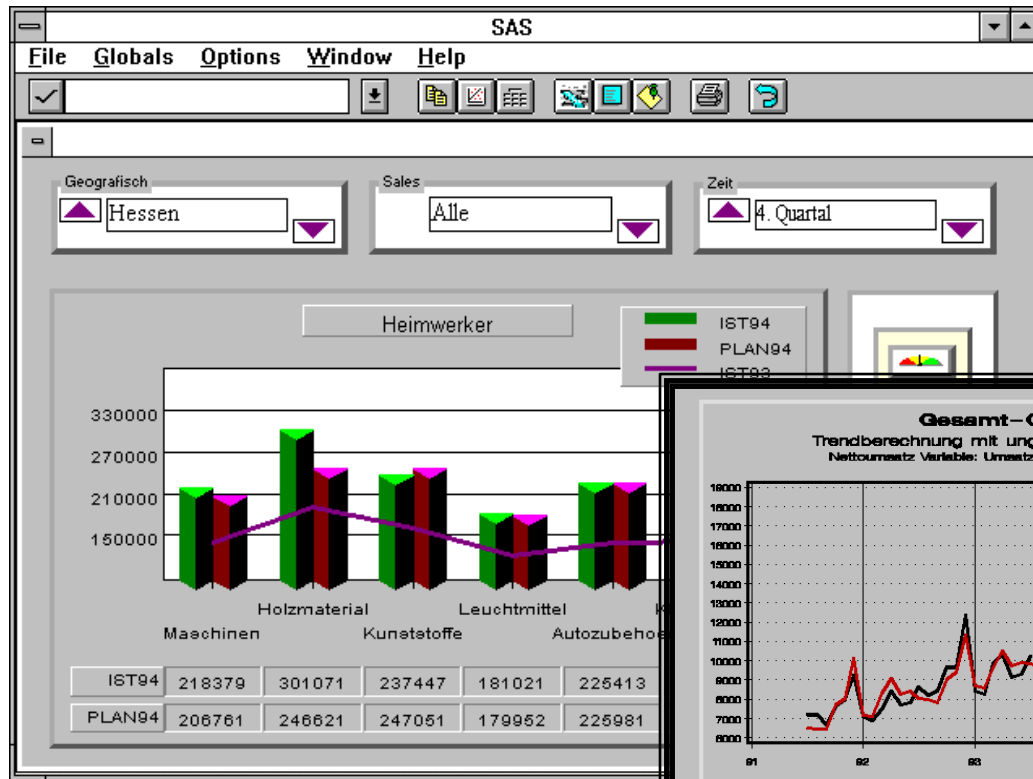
SAS

File Globals Options Window Help

Geografisch
Hessen

Sales
Alle

Zeit
4. Quartal

Heimwerker

IST94
PLAN94
IST93

330000
270000
210000
150000

Maschinen
Holzmaterial
Kunststoffe
Leuchtmittel
Autozubehoe
K

| IST94 | 218379 | 301071 | 237447 | 181021 | 225413 |
|---|---|---|---|---|---|
| PLAN94 | 206761 | 246621 | 247051 | 179952 | 225981 |

Gesamt–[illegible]
Trendberechnung mit ung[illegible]
Nettoumsatz Variable: Umsatz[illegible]

19000
18000
17000
16000
15000
14000
13000
12000
11000
10000
9000
8000
7000
6000

91
92
93